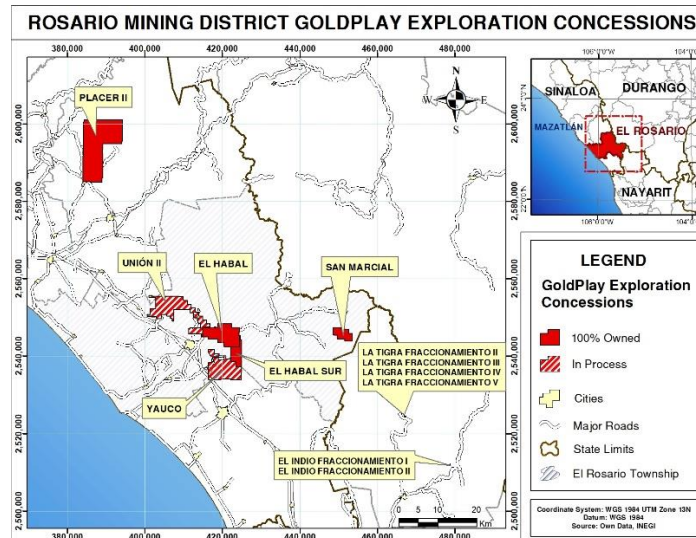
ROSARIO MINING DISTRICT GOLDPLAY EXPLORATION CONCESSIONS

380,000
400,000
420,000
440,000
460,000
480,000

2,600,000
2,580,000
2,560,000
2,540,000
2,520,000
2,500,000

N
W
E
S

PLACER II

UNIÓN II

EL HABAL

SAN MARCIAL

EL HABAL SUR

YAUCO

LA TIGRA FRACCIONAMIENTO II
LA TIGRA FRACCIONAMIENTO III
LA TIGRA FRACCIONAMIENTO IV
LA TIGRA FRACCIONAMIENTO V

EL INDIO FRACCIONAMIENTO I
EL INDIO FRACCIONAMIENTO II

0 5 10 20 Km

106°0'0"W
104°0'
SINALOA
DURANGO
MAZATLAN
EL ROSARIO
NAYARIT
24°0'0"N
22°0'0"N

LEGEND
GoldPlay Exploration Concessions
100% Owned
In Process
Cities
Major Roads
State Limits
El Rosario Township

Coordinate System: WGS 1984 UTM Zone 13N
Datum: WGS 1984
Source: Own Data, INEGI